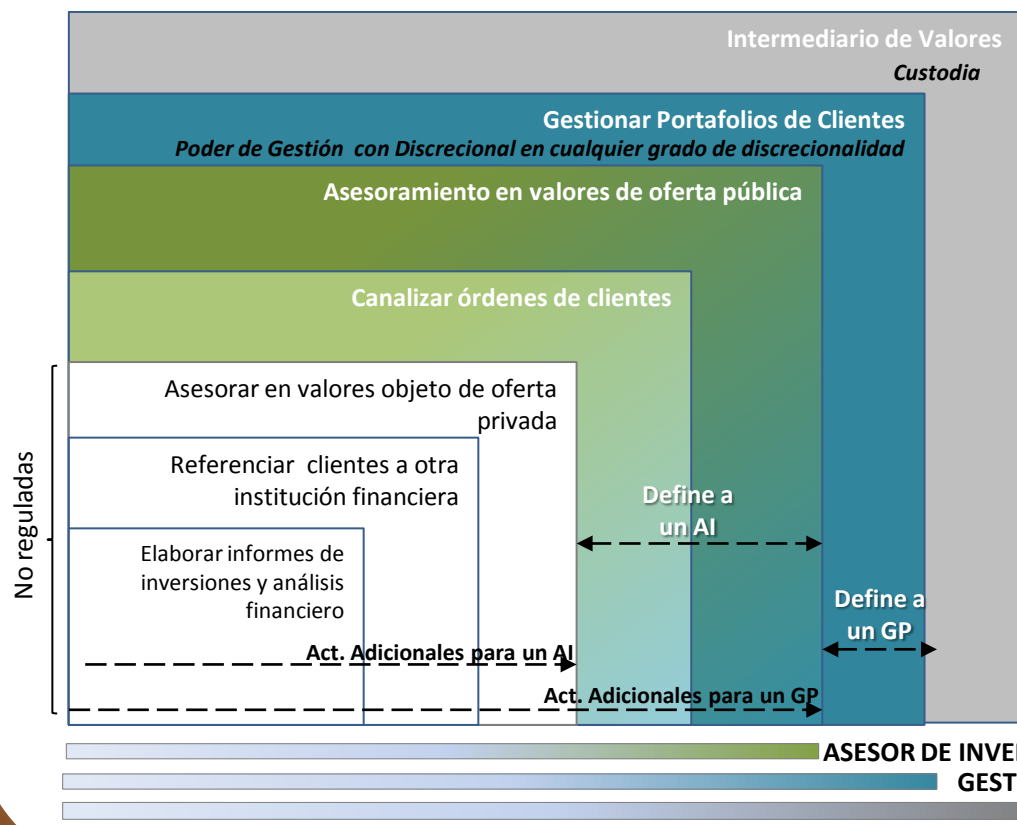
Intermediario de Valores
Custodia

Gestionar Portafolios de Clientes
Poder de Gestión con Discrecional en cualquier grado de discrecionalidad

Asesoramiento en valores de oferta pública

Canalizar órdenes de clientes

Asesorar en valores objeto de oferta privada

Referenciar clientes a otra institución financiera

Elaborar informes de inversiones y análisis financiero

No reguladas

Define a un AI

Define a un GP

Act. Adicionales para un AI

Act. Adicionales para un GP

ASESOR DE INVE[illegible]
GEST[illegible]